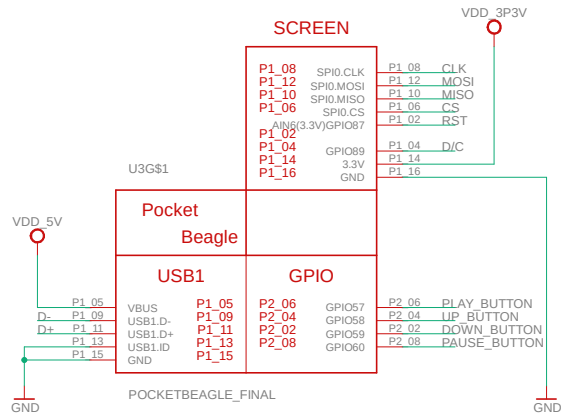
SCREEN

VDD_3P3V

P1_08
P1_12
P1_10
P1_06
P1_02
P1_04
P1_14
P1_16

SPI0.CLK
SPI0.MOSI
SPI0.MISO
SPI0.CS
AIN6(3.3V)GPIO87
GPIO89
3.3V
GND

P1_08 CLK
P1_12 MOSI
P1_10 MISO
P1_06 CS
P1_02 RST
P1_04 D/C
P1_14
P1_16

U3G$1

Pocket
Beagle

VDD_5V

USB1

GPIO

P1_05
D- P1_09
D+ P1_11
P1_13
P1_15

VBUS
USB1.D-
USB1.D+
USB1.ID
GND

P1_05
P1_09
P1_11
P1_13
P1_15

P2_06
P2_04
P2_02
P2_08

GPIO57
GPIO58
GPIO59
GPIO60

P2_06 PLAY_BUTTON
P2_04 UP_BUTTON
P2_02 DOWN_BUTTON
P2_08 PAUSE_BUTTON

POCKETBEAGLE_FINAL

GND

GND